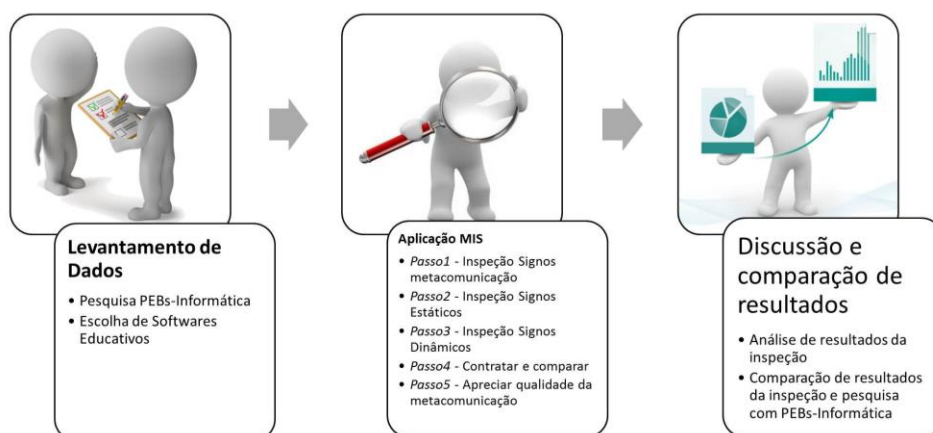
**Levantamento de Dados**

- Pesquisa PEBs-Informática
- Escolha de Softwares Educativos

**Aplicação MIS**

- *Passo1* - Inspeção Signos metacomunicação
- *Passo2* - Inspeção Signos Estáticos
- *Passo3* - Inspeção Signos Dinâmicos
- *Passo4* - Contratar e comparar
- *Passo5* - Apreciar qualidade da metacomunicação

Discussão e comparação de resultados

- Análise de resultados da inspeção
- Comparação de resultados da inspeção e pesquisa com PEBs-Informática